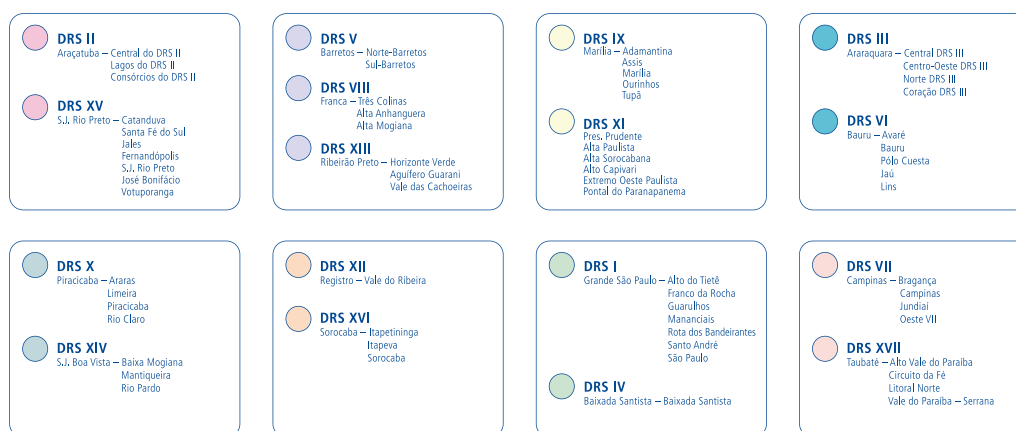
DRS II
Araçatuba – Central do DRS II
Lagos do DRS II
Consórcios do DRS II

DRS XV
S.J. Rio Preto – Catanduva
Santa Fé do Sul
Jales
Fernandópolis
S.J. Rio Preto
José Bonifácio
Votuporanga

DRS V
Barretos – Norte-Barretos
Sul-Barretos

DRS VIII
Franca – Três Colinas
Alta Anhanguera
Alta Mogiana

DRS XIII
Ribeirão Preto – Horizonte Verde
Aguífero Guarani
Vale das Cachoeiras

DRS IX
Marília – Adamantina
Assis
Marília
Ourinhos
Tupã

DRS XI
Pres. Prudente
Alta Paulista
Alta Sorocabana
Alto Capivari
Extremo Oeste Paulista
Pontal do Paranapanema

DRS III
Araraquara – Central DRS III
Centro-Oeste DRS III
Norte DRS III
Coração DRS III

DRS VI
Bauru – Avaré
Bauru
Pólo Cuesta
Jaú
Lins

DRS X
Piracicaba – Araras
Limeira
Piracicaba
Rio Claro

DRS XIV
S.J. Boa Vista – Baixa Mogiana
Mantiqueira
Rio Pardo

DRS XII
Registro – Vale do Ribeira

DRS XVI
Sorocaba – Itapetininga
Itapeva
Sorocaba

DRS I
Grande São Paulo – Alto do Tietê
Franco da Rocha
Guarulhos
Mananciais
Rota dos Bandeirantes
Santo André
São Paulo

DRS IV
Baixada Santista – Baixada Santista

DRS VII
Campinas – Bragança
Campinas
Jundiaí
Oeste VII

DRS XVII
Taubaté – Alto Vale do Paraíba
Circuito da Fé
Litoral Norte
Vale do Paraíba – Serrana